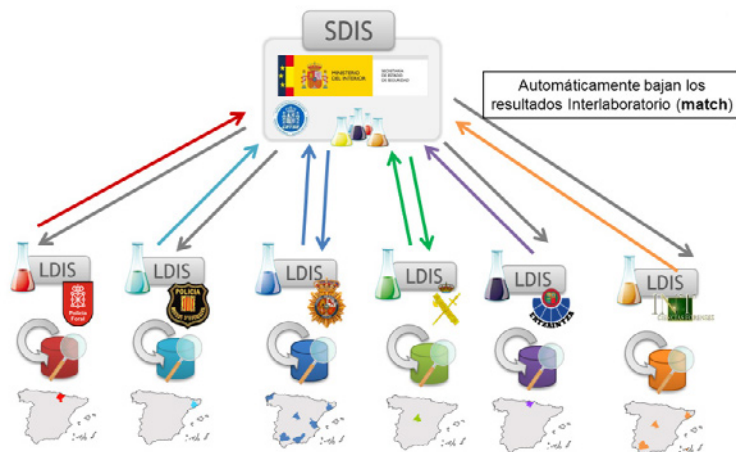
SDIS

MINISTERIO DEL INTERIOR

SECRETARÍA DE ESTADO DE SEGURIDAD

Automáticamente bajan los resultados Interlaboratorio (**match**)

LDIS

Policía Foral

LDIS

POLICIA

LDIS

LDIS

LDIS

ERTZAINTZA

LDIS